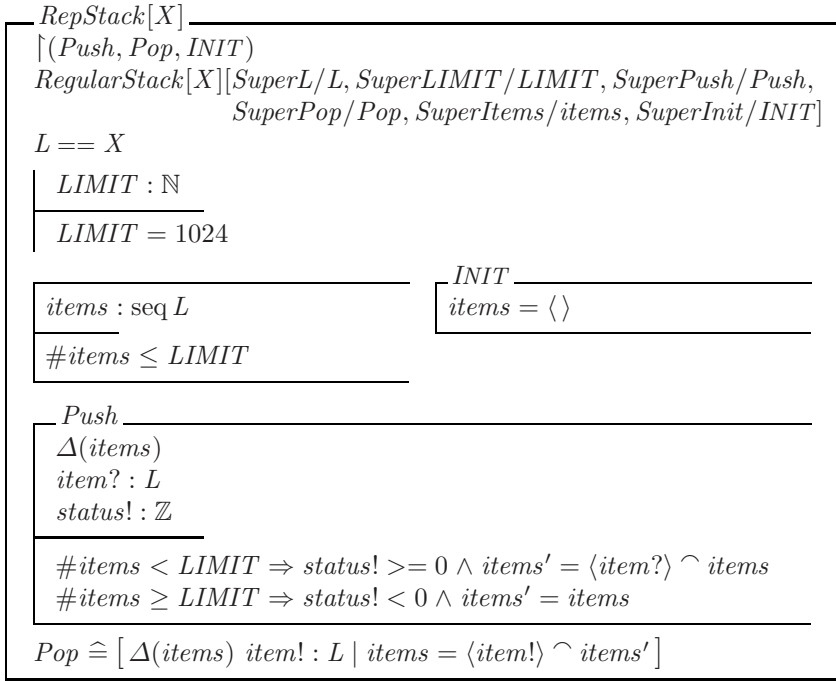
$RepStack[X]$

$\upharpoonright(Push, Pop, INIT)$
$RegularStack[X][SuperL/L, SuperLIMIT/LIMIT, SuperPush/Push, SuperPop/Pop, SuperItems/items, SuperInit/INIT]$

$L == X$

$LIMIT : \mathbb{N}$

$LIMIT = 1024$

$items : \text{seq}\, L$

$\#items \leq LIMIT$

$INIT$

$items = \langle\, \rangle$

$Push$

$\Delta(items)$
$item? : L$
$status! : \mathbb{Z}$

$\#items < LIMIT \Rightarrow status! >= 0 \wedge items' = \langle item? \rangle \frown items$
$\#items \geq LIMIT \Rightarrow status! < 0 \wedge items' = items$

$Pop \mathrel{\widehat=} [\, \Delta(items)\ item! : L \mid items = \langle item! \rangle \frown items' \,]$